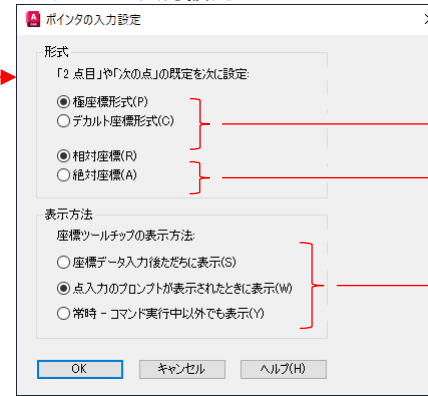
ポインタの入力設定

形式
「2 点目」や「次の点」の既定を次に設定:
極座標形式(P)
デカルト座標形式(C)

相対座標(R)
絶対座標(A)

表示方法
座標ツールチップの表示方法:
座標データ入力後ただちに表示(S)
点入力のプロンプトが表示されたときに表示(W)
常時 - コマンド実行中以外でも表示(Y)

OK
キャンセル
ヘルプ(H)